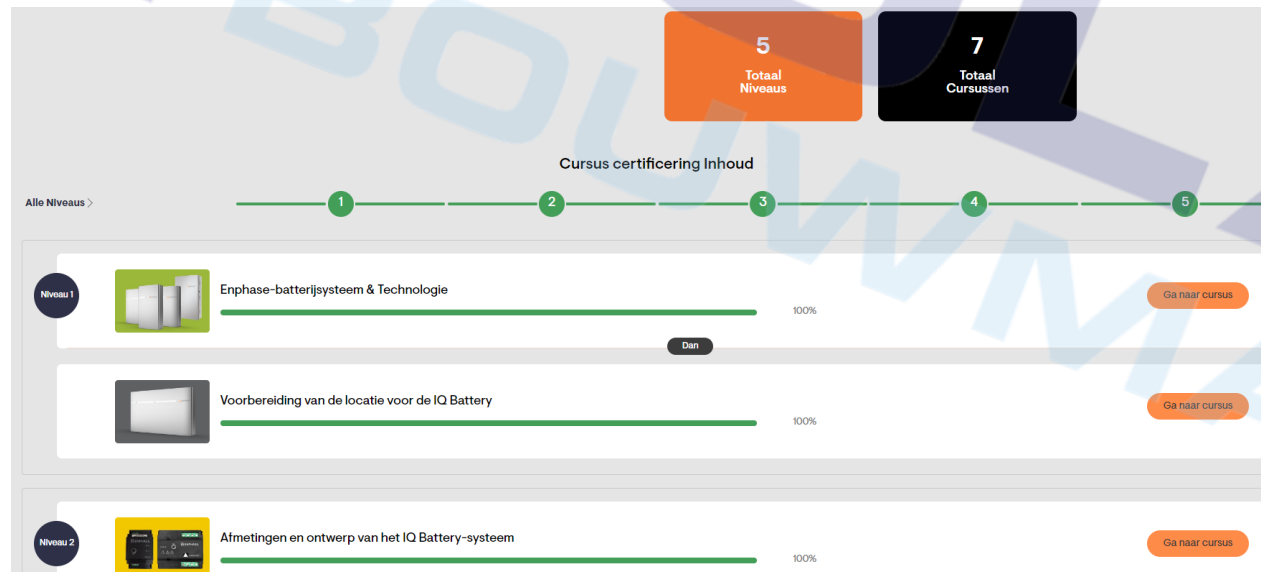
5
Totaal Niveaus

7
Totaal Cursussen

Cursus certificering Inhoud

Alle Niveaus

1 2 3 4 5

Niveau 1

Enphase-batterijsysteem & Technologie
100%
Ga naar cursus

Dan

Voorbereiding van de locatie voor de IQ Battery
100%
Ga naar cursus

Niveau 2

Afmetingen en ontwerp van het IQ Battery-systeem
100%
Ga naar cursus

BOUWMA